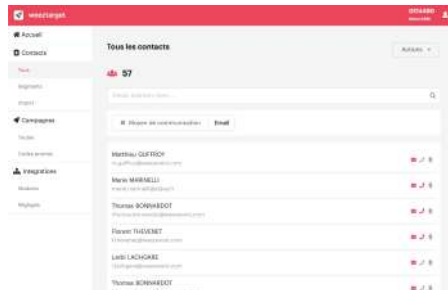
weezevent

Accueil
Contacts
Tous
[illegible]
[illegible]
Campagnes
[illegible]
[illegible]
Intégrations
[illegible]
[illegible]

Tous les contacts

Actions

57

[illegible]

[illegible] Email

Matthieu GUFFROY
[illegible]

Mario MARINELLI
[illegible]

Thomas BONNARDOT
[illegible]

Florent THEVENET
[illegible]

Lotti LACHGARE
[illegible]

Thomas BONNARDOT